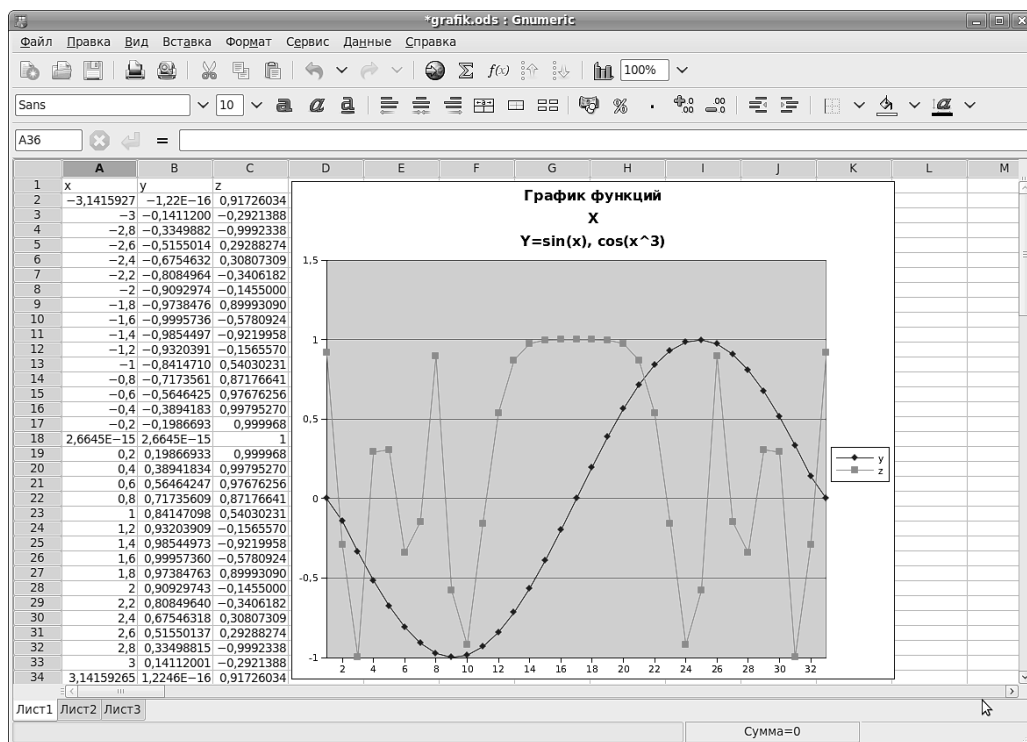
*grafik.ods : Gnumeric

Файл Правка Вид Вставка Формат Сервис Данные Справка

100%

Sans 10

A36 =

| | A | B | C |
|---|---|---|---|
| 1 | x | y | z |
| 2 | −3,1415927 | −1,22E−16 | 0,91726034 |
| 3 | −3 | −0,1411200 | −0,2921388 |
| 4 | −2,8 | −0,3349882 | −0,9992338 |
| 5 | −2,6 | −0,5155014 | 0,29288274 |
| 6 | −2,4 | −0,6754632 | 0,30807309 |
| 7 | −2,2 | −0,8084964 | −0,3406182 |
| 8 | −2 | −0,9092974 | −0,1455000 |
| 9 | −1,8 | −0,9738476 | 0,89993090 |
| 10 | −1,6 | −0,9995736 | −0,5780924 |
| 11 | −1,4 | −0,9854497 | −0,9219958 |
| 12 | −1,2 | −0,9320391 | −0,1565570 |
| 13 | −1 | −0,8414710 | 0,54030231 |
| 14 | −0,8 | −0,7173561 | 0,87176641 |
| 15 | −0,6 | −0,5646425 | 0,97676256 |
| 16 | −0,4 | −0,3894183 | 0,99795270 |
| 17 | −0,2 | −0,1986693 | 0,999968 |
| 18 | 2,6645E−15 | 2,6645E−15 | 1 |
| 19 | 0,2 | 0,19866933 | 0,999968 |
| 20 | 0,4 | 0,38941834 | 0,99795270 |
| 21 | 0,6 | 0,56464247 | 0,97676256 |
| 22 | 0,8 | 0,71735609 | 0,87176641 |
| 23 | 1 | 0,84147098 | 0,54030231 |
| 24 | 1,2 | 0,93203909 | −0,1565570 |
| 25 | 1,4 | 0,98544973 | −0,9219958 |
| 26 | 1,6 | 0,99957360 | −0,5780924 |
| 27 | 1,8 | 0,97384763 | 0,89993090 |
| 28 | 2 | 0,90929743 | −0,1455000 |
| 29 | 2,2 | 0,80849640 | −0,3406182 |
| 30 | 2,4 | 0,67546318 | 0,30807309 |
| 31 | 2,6 | 0,51550137 | 0,29288274 |
| 32 | 2,8 | 0,33498815 | −0,9992338 |
| 33 | 3 | 0,14112001 | −0,2921388 |
| 34 | 3,14159265 | 1,2246E−16 | 0,91726034 |

D E F G H I J K L M

График функций
X
Y=sin(x), cos(x^3)

1,5
1
0,5
0
-0,5
-1
2 4 6 8 10 12 14 16 18 20 22 24 26 28 30 32

y
z

Лист1 Лист2 Лист3

Сумма=0